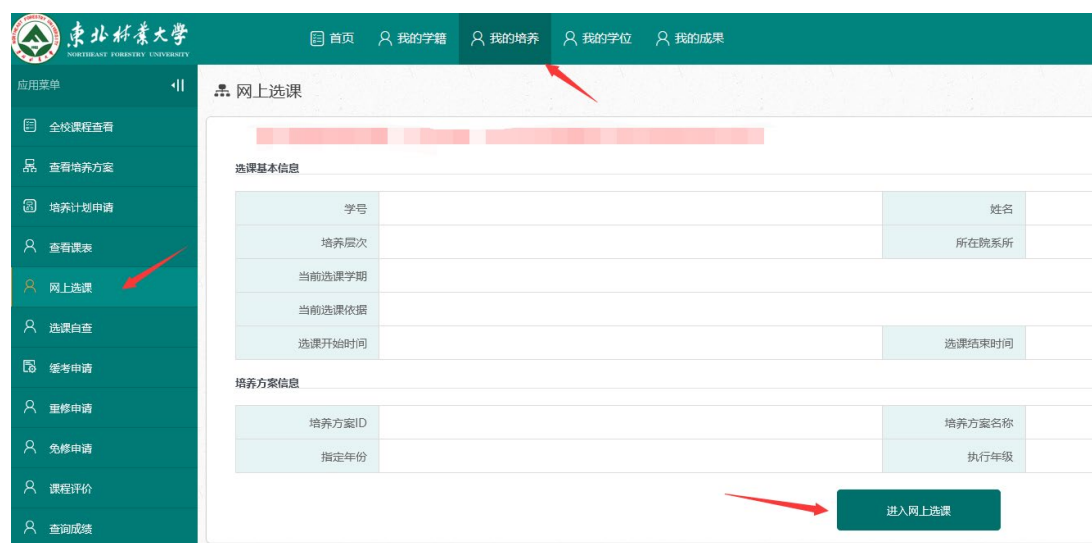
東北林業大学
NORTHEAST FORESTRY UNIVERSITY

首页 我的学籍 我的培养 我的学位 我的成果

应用菜单

全校课程查看
查看培养方案
培养计划申请
查看课表
网上选课
选课自查
缓考申请
重修申请
免修申请
课程评价
查询成绩

网上选课

选课基本信息

| 学号 | | 姓名 | |
|---|---|---|---|
| 培养层次 | | 所在院系所 | |
| 当前选课学期 | | | |
| 当前选课依据 | | | |
| 选课开始时间 | | 选课结束时间 | |

培养方案信息

| 培养方案ID | | 培养方案名称 | |
|---|---|---|---|
| 指定年份 | | 执行年级 | |

进入网上选课